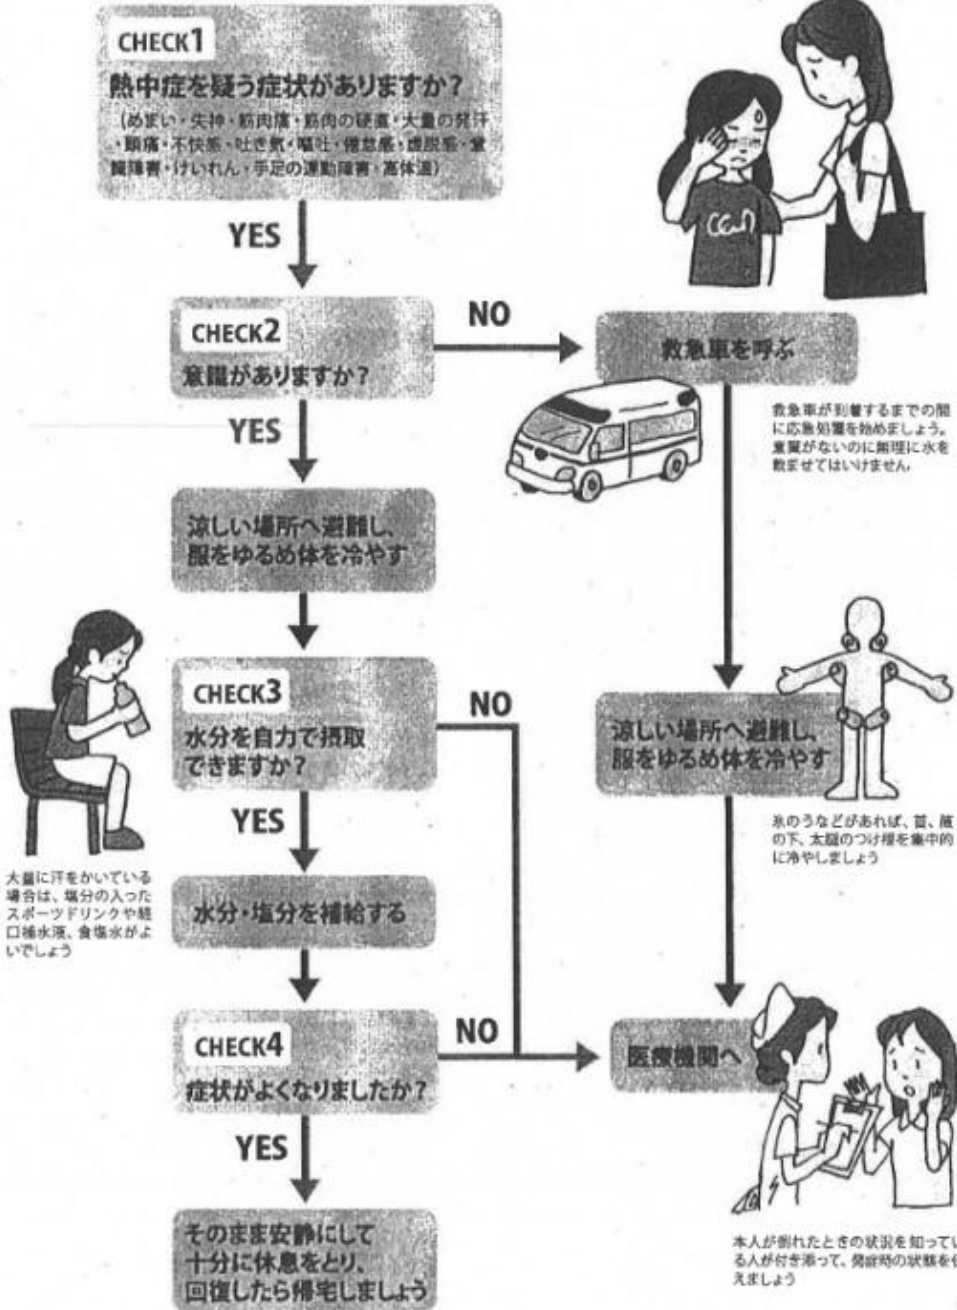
CHECK1
熱中症を疑う症状がありますか？
（めまい・失神・筋肉痛・筋肉の硬直・大量の発汗・頭痛・不快感・吐き気・嘔吐・倦怠感・虚脱感・意識障害・けいれん・手足の運動障害・高体温）

YES

CHECK2
意識がありますか？

NO

救急車を呼ぶ

救急車が到着するまでの間に応急処置を始めましょう。意識がないのに無理に水を飲ませてはいけません。

YES

涼しい場所へ避難し、服をゆるめ体を冷やす

CHECK3
水分を自力で摂取できますか？

NO

涼しい場所へ避難し、服をゆるめ体を冷やす

氷のうなどがあれば、首、脇の下、太腿のつけ根を集中的に冷やしましょう

大量に汗をかいている場合は、塩分の入ったスポーツドリンクや経口補水液、食塩水がよいでしょう

YES

水分・塩分を補給する

CHECK4
症状がよくなりましたか？

NO

医療機関へ

本人が倒れたときの状況を知っている人が付き添って、発症時の状態を伝えましょう

YES

そのまま安静にして十分に休息をとり、回復したら帰宅しましょう